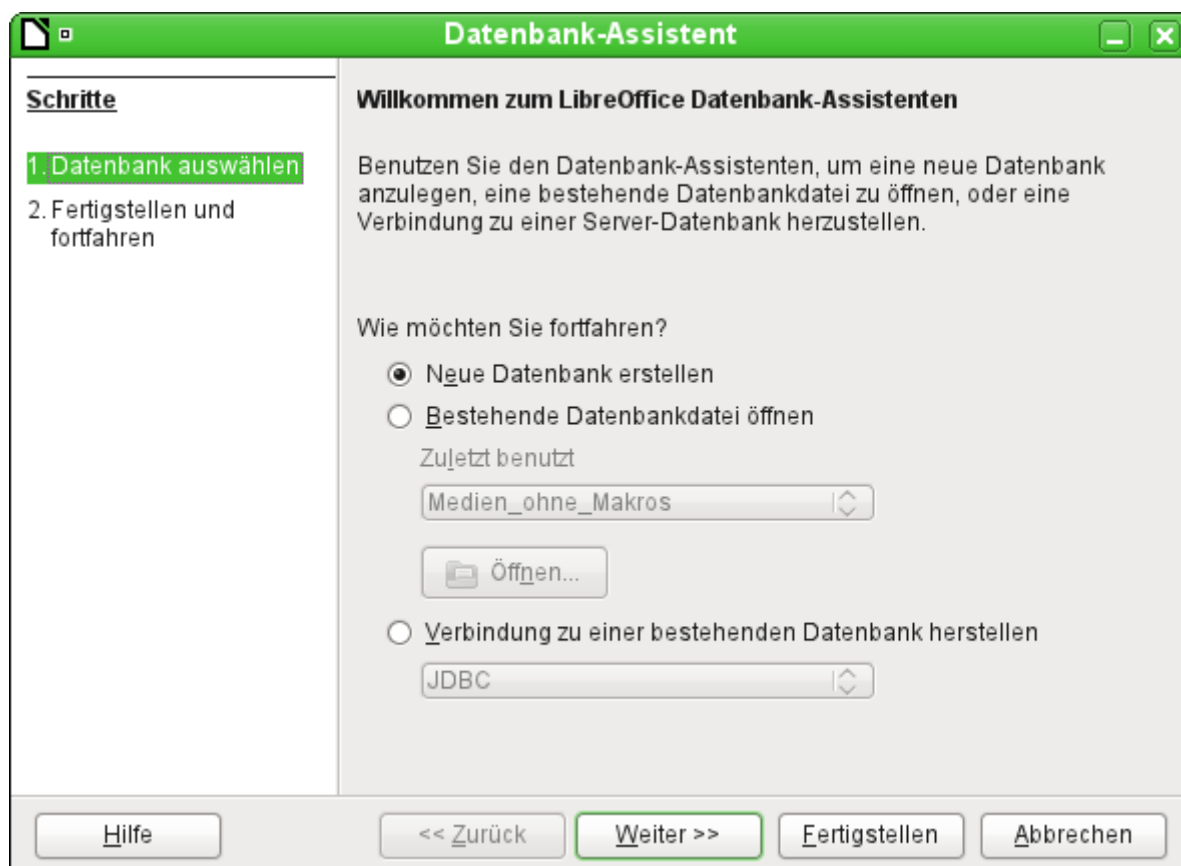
Datenbank-Assistent

Schritte

1. Datenbank auswählen

2. Fertigstellen und fortfahren

Willkommen zum LibreOffice Datenbank-Assistenten

Benutzen Sie den Datenbank-Assistenten, um eine neue Datenbank anzulegen, eine bestehende Datenbankdatei zu öffnen, oder eine Verbindung zu einer Server-Datenbank herzustellen.

Wie möchten Sie fortfahren?

Neue Datenbank erstellen

Bestehende Datenbankdatei öffnen

Zuletzt benutzt

Medien_ohne_Makros

Öffnen...

Verbindung zu einer bestehenden Datenbank herstellen

JDBC

Hilfe

<< Zurück

Weiter >>

Fertigstellen

Abbrechen